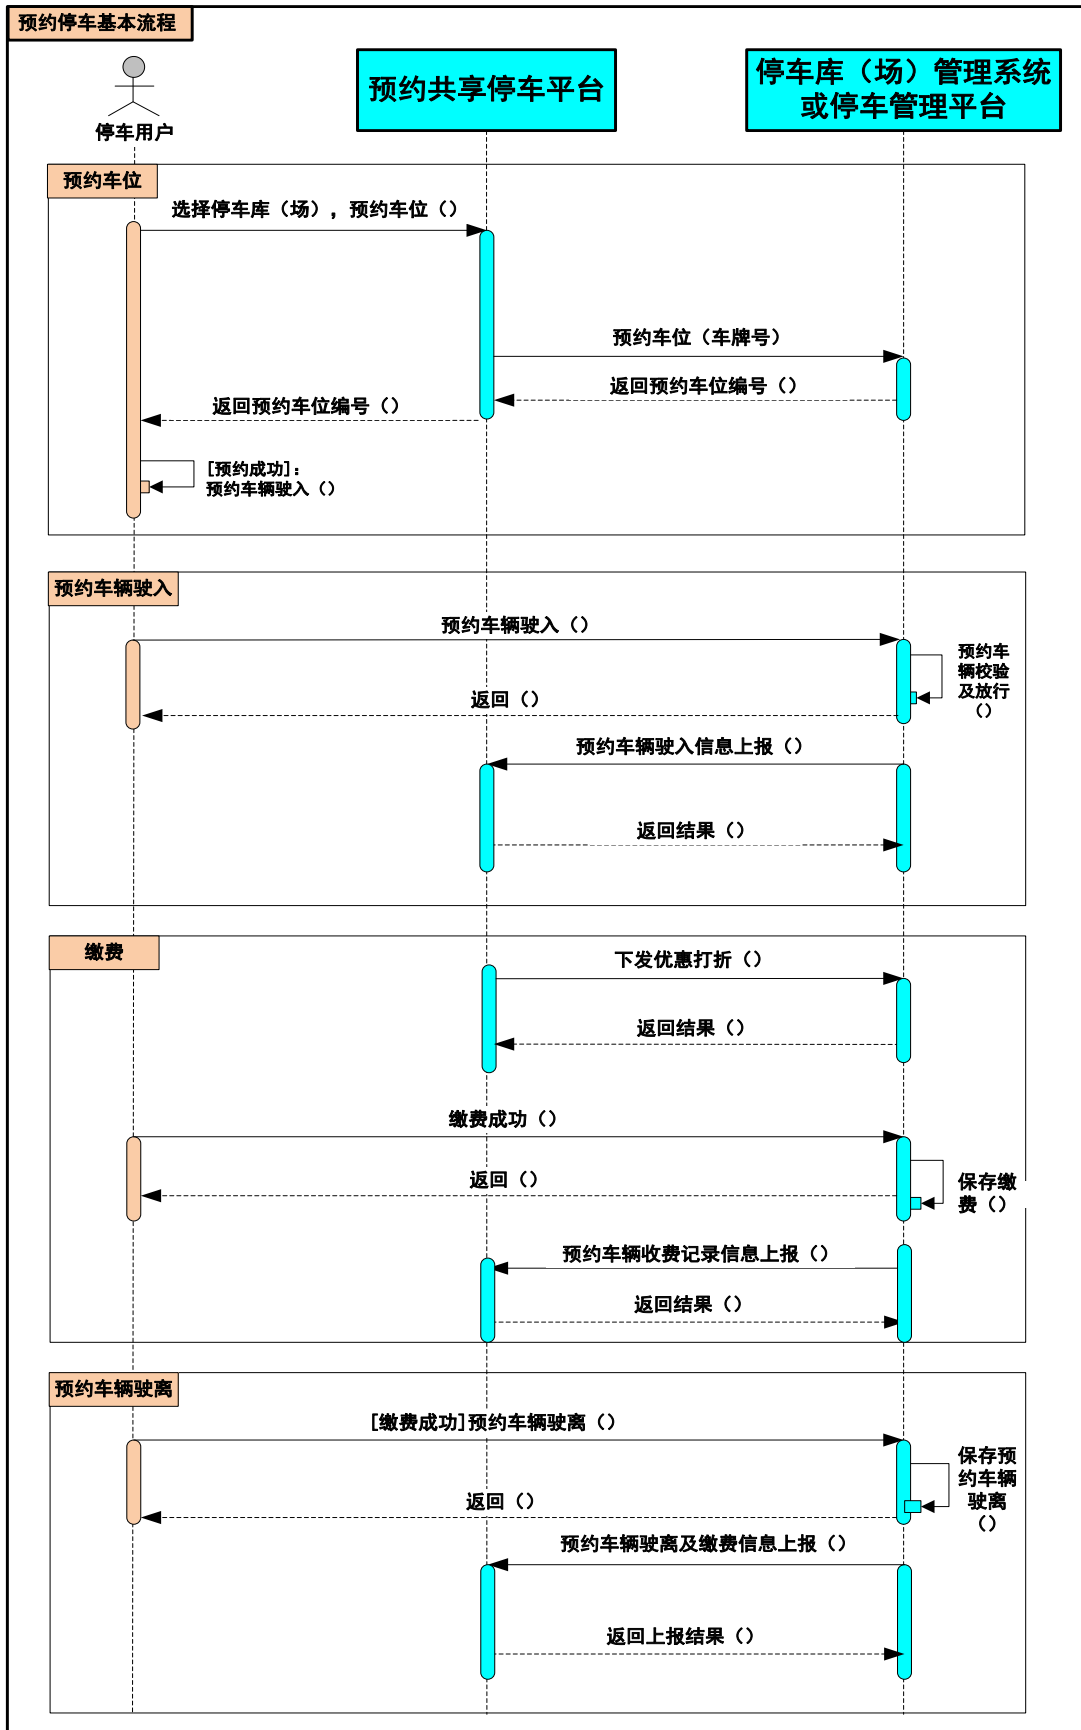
预约停车基本流程

停车用户

预约共享停车平台

停车库（场）管理系统或停车管理平台

预约车位

选择停车库（场），预约车位（）

预约车位（车牌号）

返回预约车位编号（）

返回预约车位编号（）

[预约成功]：预约车辆驶入（）

预约车辆驶入

预约车辆驶入（）

预约车辆校验及放行（）

返回（）

预约车辆驶入信息上报（）

返回结果（）

缴费

下发优惠打折（）

返回结果（）

缴费成功（）

保存缴费（）

返回（）

预约车辆收费记录信息上报（）

返回结果（）

预约车辆驶离

[缴费成功]预约车辆驶离（）

保存预约车辆驶离（）

返回（）

预约车辆驶离及缴费信息上报（）

返回上报结果（）